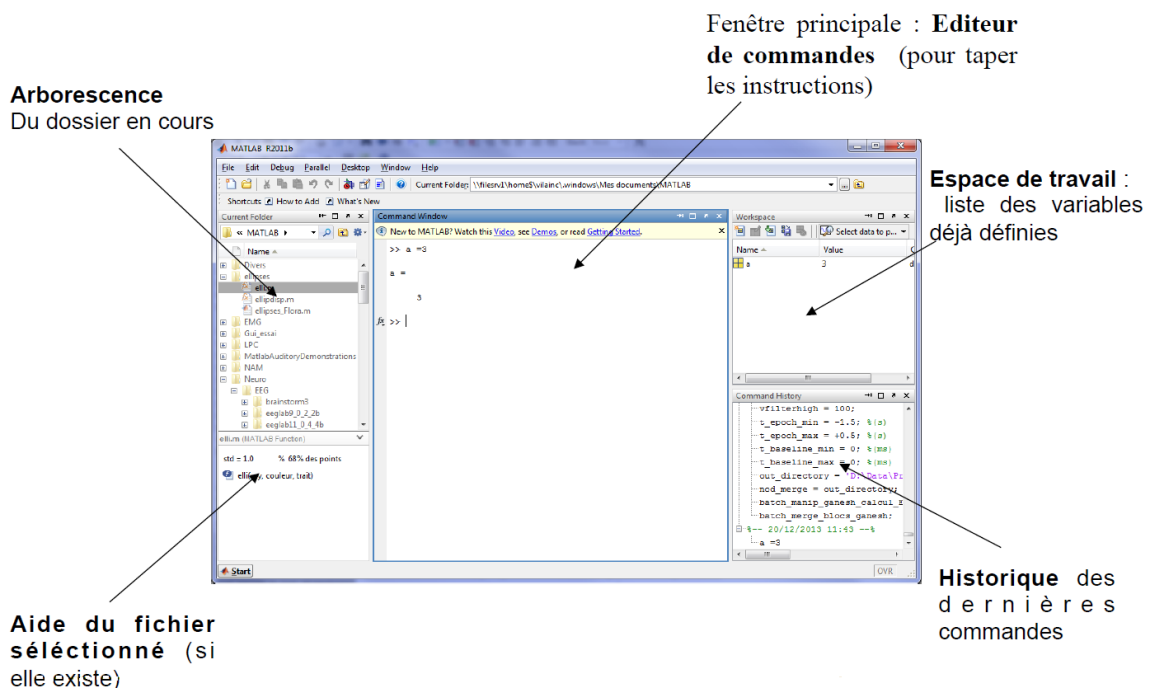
Fenêtre principale : **Editeur de commandes** (pour taper les instructions)

**Arborescence**
Du dossier en cours

MATLAB R2011b

File Edit Debug Parallel Desktop Window Help

Current Folder: \\filesrv1\home$\vilainc\.windows\Mes documents\MATLAB

Shortcuts How to Add What's New

Current Folder

« MATLAB ▸

Name ▲

Divers
ellipses
elli.m
ellipdisp.m
ellipses_Flora.m
EMG
Gui_essai
LPC
MatlabAuditoryDemonstrations
NAM
Neuro
EEG
brainstorm3
eeglab9_0_2_2b
eeglab11_0_4_4b

elli.m (MATLAB Function)

std = 1.0 % 68% des points

elli(x, couleur, trait)

Command Window

New to MATLAB? Watch this Video, see Demos, or read Getting Started.

>> a =3

a =

3

$f_x$ >>

Workspace

Select data to p...

Name ▲ Value

a 3

Command History

vfilterhigh = 100;
t_epoch_min = -1.5; %(s)
t_epoch_max = +0.5; %(s)
t_baseline_min = 0; %(ms)
t_baseline_max = 0; %(ms)
out_directory = 'D:\Data\Pr
nod_merge = out_directory;
batch_manip_ganesh_calcul_s
batch_merge_blocs_ganesh;
%-- 20/12/2013 11:43 --%
a =3

Start

OVR

**Espace de travail** : liste des variables déjà définies

**Historique** des dernières commandes

**Aide du fichier sélectionné** (si elle existe)